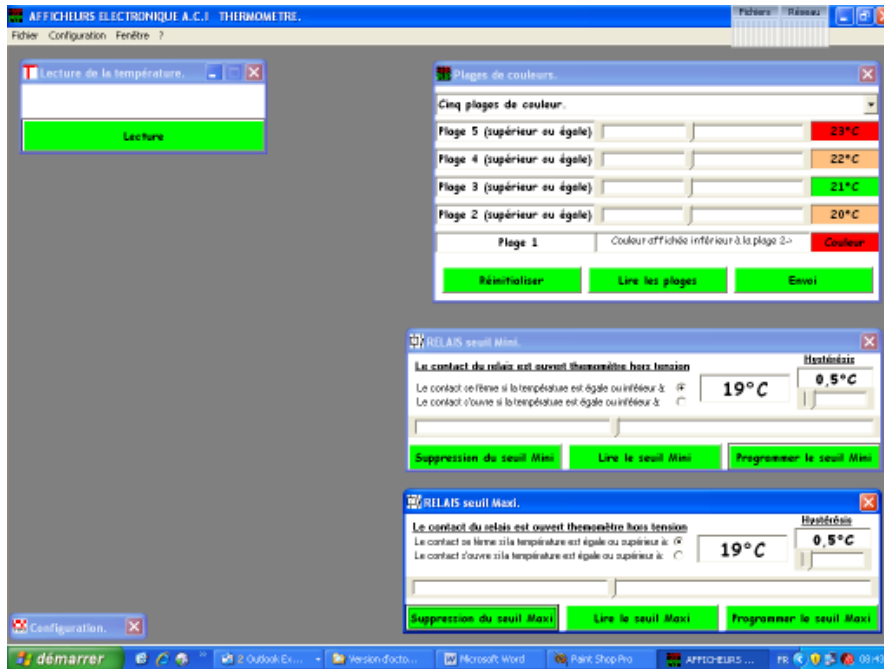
AFFICHEURS ELECTRONIQUE A.C.I THERMOMETRE.

Fichiers Réseau

Fichier Configuration Fenêtre ?

Lecture de la température.

Lecture

Plages de couleurs.

Cinq plages de couleur.

Plage 5 (supérieur ou égale) 23°C

Plage 4 (supérieur ou égale) 22°C

Plage 3 (supérieur ou égale) 21°C

Plage 2 (supérieur ou égale) 20°C

Plage 1 Couleur affichée inférieur à la plage 2-> Couleur

Réinitialiser Lire les plages Envoi

RELAIS seuil Mini.

Le contact du relais est ouvert thermomètre hors tension

Hystérésis

Le contact se ferme si la température est égale ou inférieur à:

Le contact s'ouvre si la température est égale ou inférieur à:

19°C

0,5°C

Suppression du seuil Mini Lire le seuil Mini Programmer le seuil Mini

RELAIS seuil Maxi.

Le contact du relais est ouvert thermomètre hors tension

Hystérésis

Le contact se ferme si la température est égale ou supérieur à:

Le contact s'ouvre si la température est égale ou supérieur à:

19°C

0,5°C

Suppression du seuil Maxi Lire le seuil Maxi Programmer le seuil Maxi

Configuration.

démarrer 2 Outlook Ex... Version d'octo... Microsoft Word Paint Shop Pro AFFICHEURS ... FR 08:45